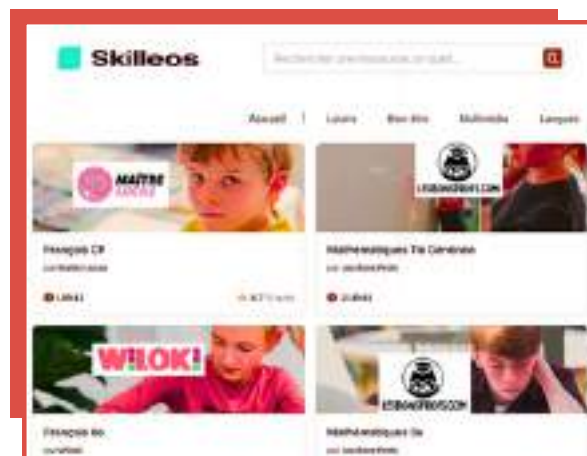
Skilleos

Rechercher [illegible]...

Accueil | Loisirs Bien-être Multimédia Langues

MAÎTRE LUCAS

Français CP

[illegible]

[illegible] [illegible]

LESBONSPROFS.COM

Mathématiques Tle Générale

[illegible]

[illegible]

W!LOK!

Français 6e

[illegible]

LESBONSPROFS.COM

Mathématiques 3e

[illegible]